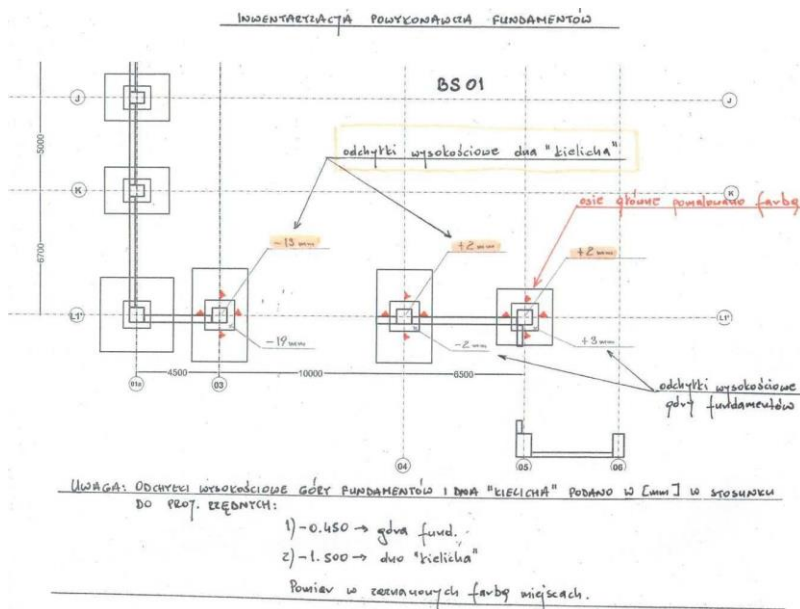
INWENTARYZACJA POWYKONAWCZA FUNDAMENTÓW

BS 01

J

J

5000

K

K

6700

L1

L1

odchyłki wysokościowe dna "kielicha"

osie główne pomalowano farbą

−13 mm

+2 mm

+2 mm

−19 mm

−2 mm

+3 mm

01a

03

04

05

06

4500

10000

6500

odchyłki wysokościowe góry fundamentów

UWAGA: ODCHYŁKI WYSOKOŚCIOWE GÓRY FUNDAMENTÓW I DNA "KIELICHA" PODANO W [mm] W STOSUNKU DO PROJ. RZĘDNYCH:

1) −0.450 → góra fund.

2) −1.500 → dno "kielicha"

Pomiar w zaznaczonych farbą miejscach.